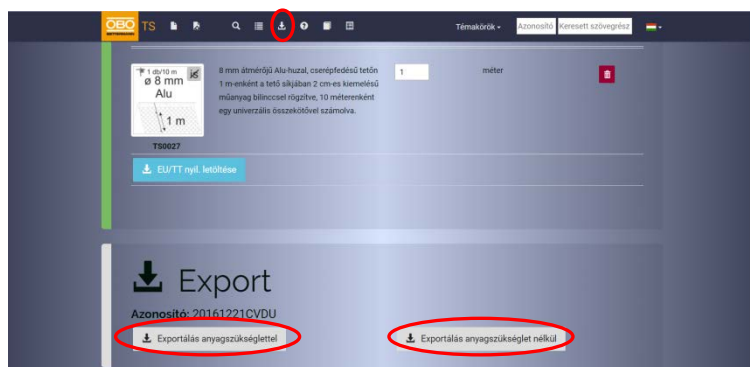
OBO TS

Témakörök ▾ Azonosító Keresett szövegrész

1 db/10 m
ø 8 mm
Alu
1 m
TS0027

8 mm átmérőjű Alu-huzal, cserépfedésű tetőn 1 m-enként a tető síkjában 2 cm-es kiemelésű műanyag bilinccsel rögzítve, 10 méterenként egy univerzális összekötővel számolva.

1

méter

EU/TT nyil. letöltése

Export

Azonosító: 20161221CVDU

Exportálás anyagszükséglettel

Exportálás anyagszükséglet nélkül